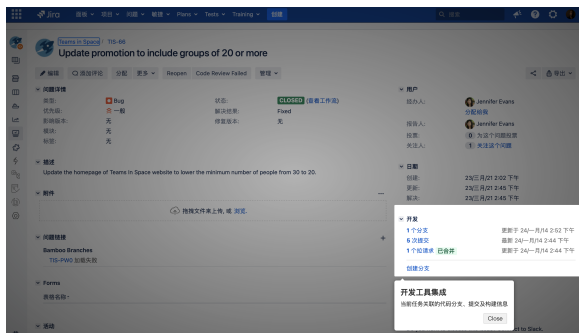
Jira 面板 项目 问题 看板 Plans Tests Training 创建

Teams in Space / TIS-68

Update promotion to include groups of 20 or more

编辑 添加评论 分配 更多 Reopen Code Review Failed 管理

问题详情

类型: Bug
优先级: 一般
影响版本: 无
模块: 无
标签: 无

状态: CLOSED (查看工作流)
解决结果: Fixed
修复版本: 无

描述

Update the homepage of Teams in Space website to lower the minimum number of people from 30 to 20.

附件

拖拽文件来上传, 或 浏览.

问题链接

Bamboo Branches
TIS-PWC 如版失败

Forms

表单名称

活动

人员

经办人: Jennifer Evans
分配给我

报告人: Jennifer Evans
投票: 0 为这个问题投票
关注人: 1 关注这个问题

日期

创建: 23/三月/21 2:02 下午
更新: 23/三月/21 2:44 下午
解决: 23/三月/21 2:44 下午

开发

1 个分支 更新于 24/一月/14 2:52 下午
5 次提交 最新 24/一月/14 2:44 下午
1 个拉请求 已合并 更新于 24/一月/14 2:44 下午

创建分支

开发工具集成

当前任务关联的代码分支、提交及构建信息

Close